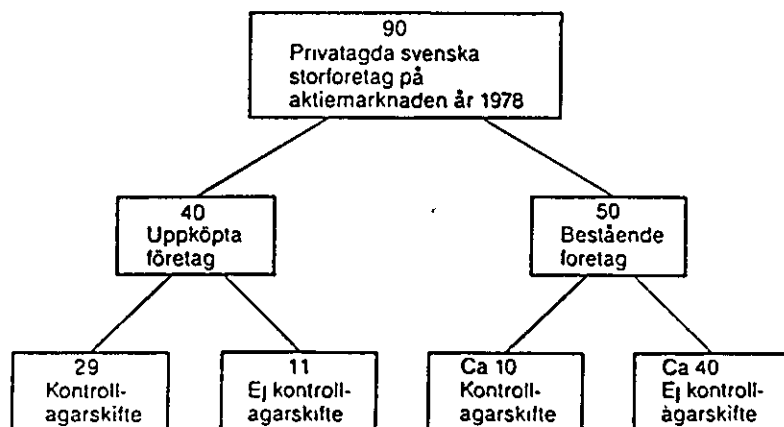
90
Privatagda svenska storforetag på aktiemarknaden år 1978

40
Uppköpta företag

50
Bestående foretag

29
Kontrollägarskifte

11
Ej kontrollägarskifte

Ca 10
Kontrollägarskifte

Ca 40
Ej kontrollägarskifte